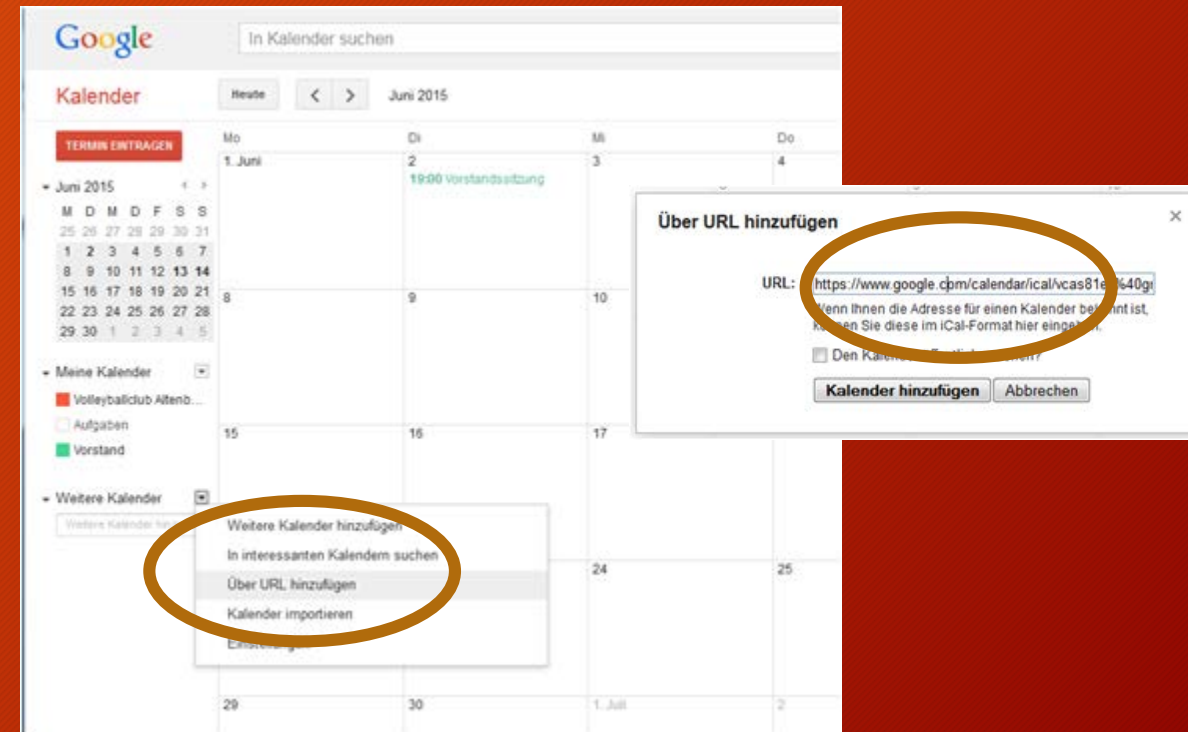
Google

In Kalender suchen

Kalender

Heute

Juni 2015

TERMIN EINTRAGEN

Juni 2015

| M | D | M | D | F | S | S |
|---|---|---|---|---|---|---|
| 25 | 26 | 27 | 28 | 29 | 30 | 31 |
| 1 | 2 | 3 | 4 | 5 | 6 | 7 |
| 8 | 9 | 10 | 11 | 12 | 13 | 14 |
| 15 | 16 | 17 | 18 | 19 | 20 | 21 |
| 22 | 23 | 24 | 25 | 26 | 27 | 28 |
| 29 | 30 | 1 | 2 | 3 | 4 | 5 |

Meine Kalender

Volleyballclub Altenb...

Aufgaben

Vorstand

Weitere Kalender

Weitere Kalender hin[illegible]

Mo

Di

Mi

Do

1. Juni

2

19:00 Vorstandssitzung

3

4

8

9

10

15

16

17

24

25

29

30

1. Juli

2

Weitere Kalender hinzufügen

In interessanten Kalendern suchen

Über URL hinzufügen

Kalender importieren

Einstellungen

Über URL hinzufügen

×

URL: https://www.google.com/calendar/ical/vcas81e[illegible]%40g

Wenn Ihnen die Adresse für einen Kalender be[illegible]nnt ist, k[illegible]en Sie diese im iCal-Format hier eingeb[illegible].

Den Kale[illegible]

Kalender hinzufügen

Abbrechen